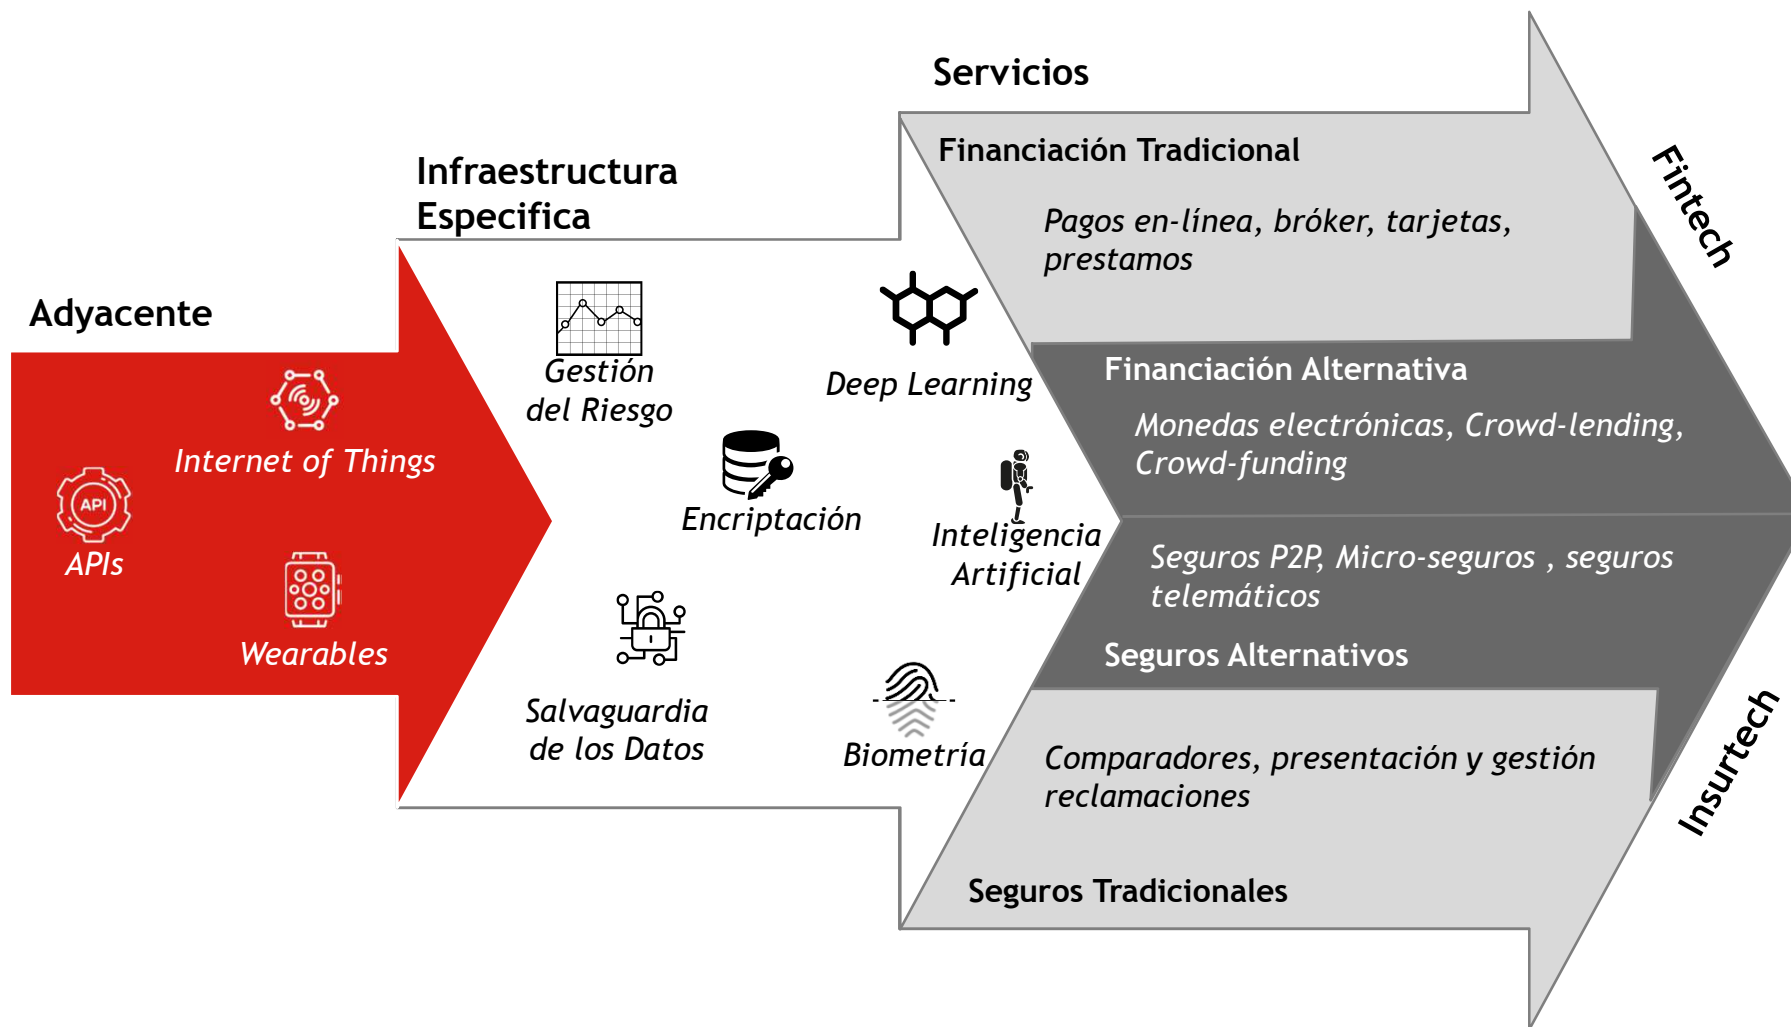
Servicios

Infraestructura Especifica

Adyacente

API

APIs

Internet of Things

Wearables

Gestión del Riesgo

Encriptación

Salvaguardia de los Datos

Deep Learning

Inteligencia Artificial

Biometría

Financiación Tradicional

Pagos en-línea, bróker, tarjetas, prestamos

Financiación Alternativa

Monedas electrónicas, Crowd-lending, Crowd-funding

Seguros P2P, Micro-seguros , seguros telemáticos

Seguros Alternativos

Comparadores, presentación y gestión reclamaciones

Seguros Tradicionales

Fintech

Insurtech